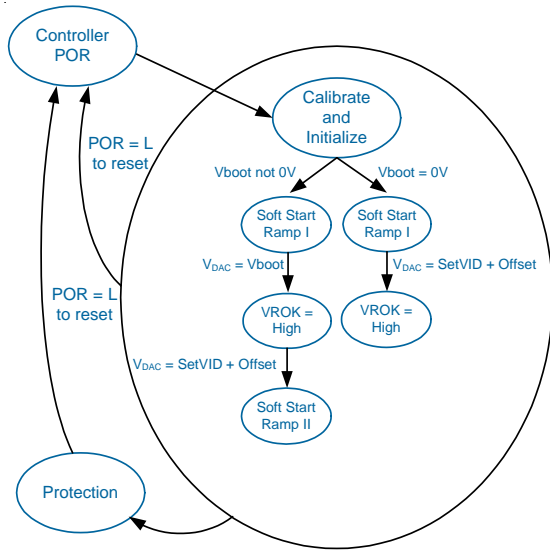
Controller POR

Calibrate and Initialize

POR = L to reset

Vboot not 0V

Vboot = 0V

Soft Start Ramp I

Soft Start Ramp I

$V_{DAC}$ = Vboot

$V_{DAC}$ = SetVID + Offset

POR = L to reset

VROK = High

VROK = High

$V_{DAC}$ = SetVID + Offset

Soft Start Ramp II

Protection